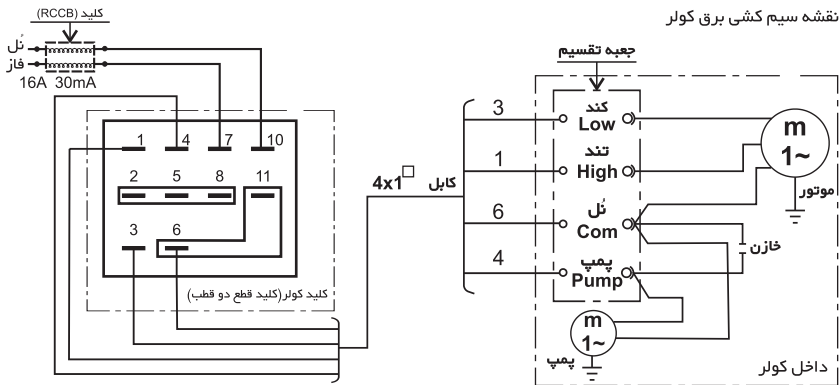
نقشه سیم کشی برق کولر

کلید (RCCB)
نُل
فاز
16A 30mA

1 4 7 10
2 5 8 11
3 6

کلید کولر(کلید قطع دو قطب)

$4x1^{\square}$
کابل

جعبه تقسیم
3 کند Low
1 تند High
6 نُل Com
4 پمپ Pump

m
1~
موتور
خازن

m
1~
پمپ

داخل کولر